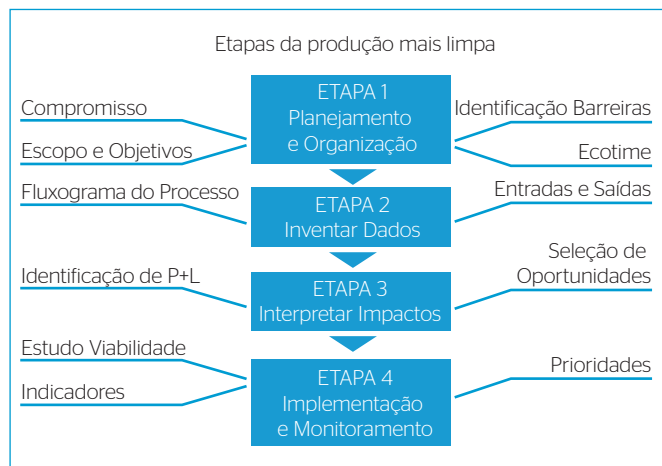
Etapas da produção mais limpa

Compromisso

Escopo e Objetivos

ETAPA 1
Planejamento
e Organização

Identificação Barreiras

Ecotime

Fluxograma do Processo

ETAPA 2
Inventar Dados

Entradas e Saídas

Identificação de P+L

ETAPA 3
Interpretar Impactos

Seleção de
Oportunidades

Estudo Viabilidade

Indicadores

ETAPA 4
Implementação
e Monitoramento

Prioridades